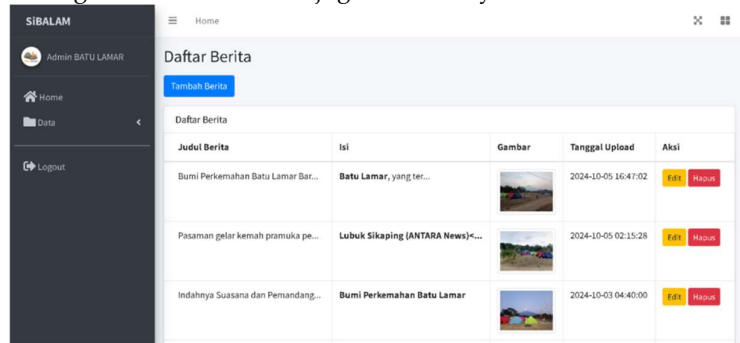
SiBALAM

Admin BATU LAMAR

Home

Data

Logout

Home

Daftar Berita

Tambah Berita

Daftar Berita

| Judul Berita | Isi | Gambar | Tanggal Upload | Aksi |
|---|---|---|---|---|
| Bumi Perkemahan Batu Lamar Bar... | **Batu Lamar**, yang ter... | | 2024-10-05 16:47:02 | Edit Hapus |
| Pasaman gelar kemah pramuka pe... | **Lubuk Sikaping (ANTARA News)<...** | | 2024-10-05 02:15:28 | Edit Hapus |
| Indahnya Suasana dan Pemandang... | **Bumi Perkemahan Batu Lamar** | | 2024-10-03 04:40:00 | Edit Hapus |